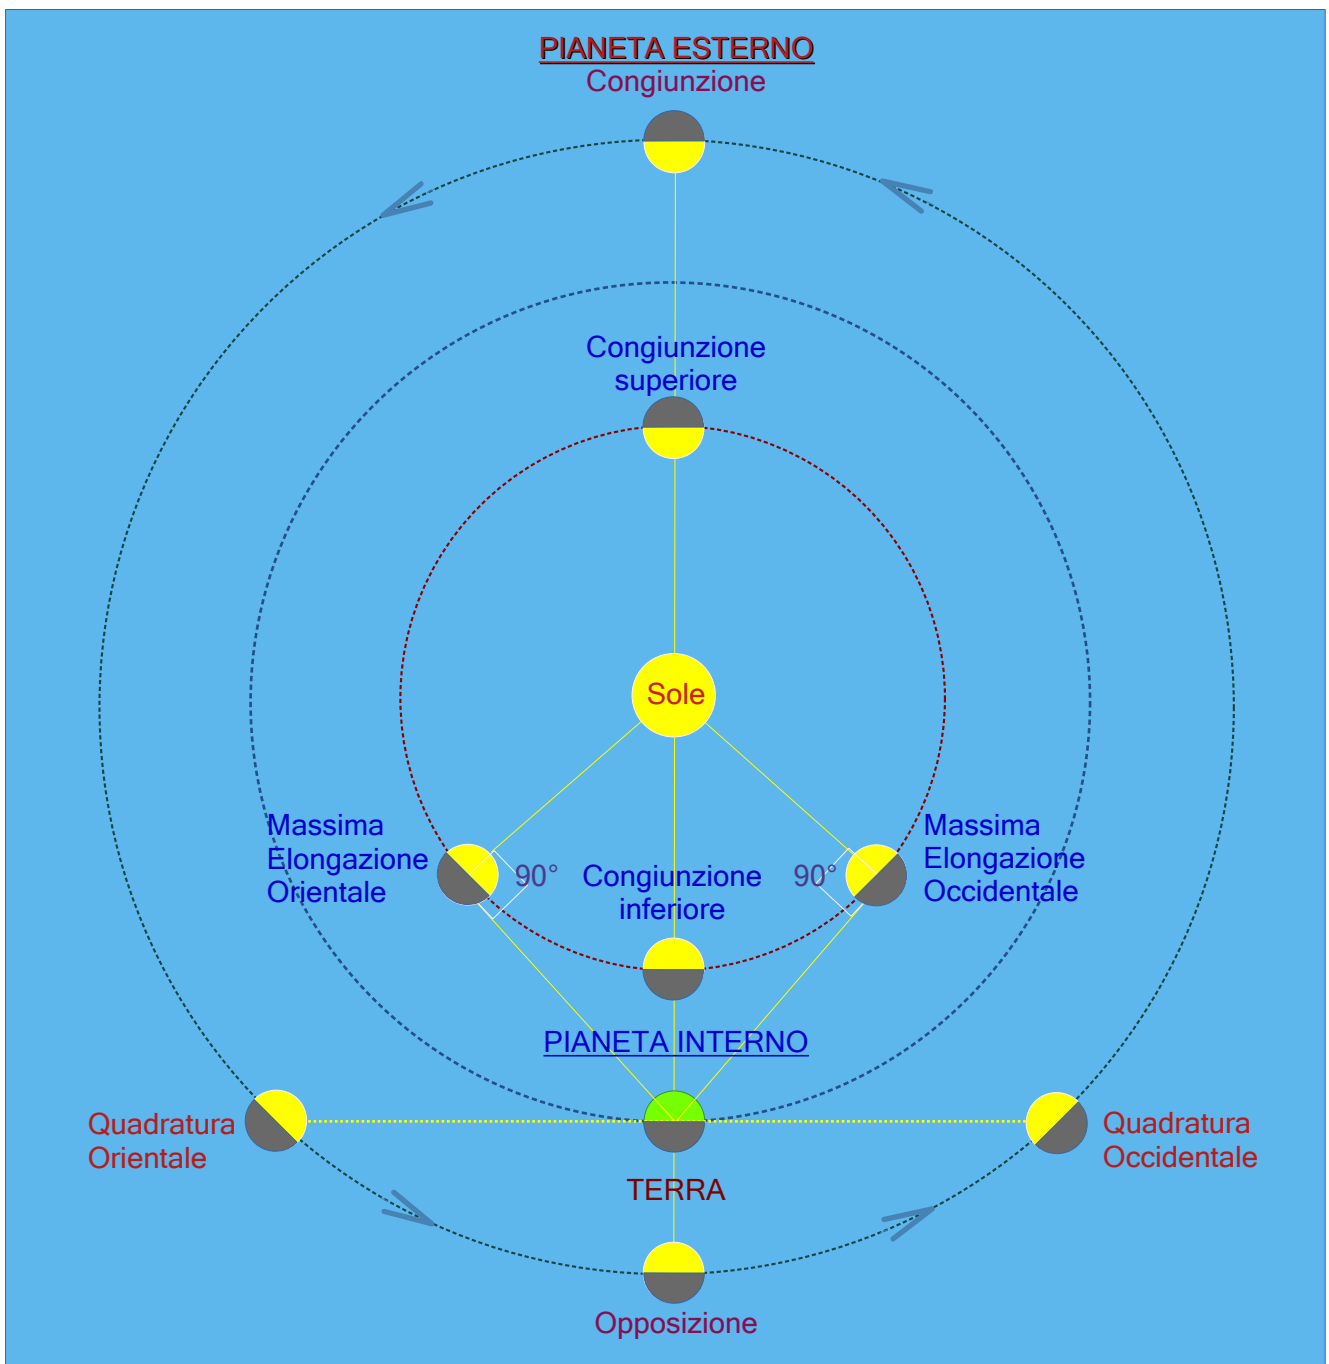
PIANETA ESTERNO
Congiunzione

Congiunzione superiore

Sole

Massima Elongazione Orientale

90°

Congiunzione inferiore

90°

Massima Elongazione Occidentale

PIANETA INTERNO

Quadratura Orientale

TERRA

Quadratura Occidentale

Opposizione